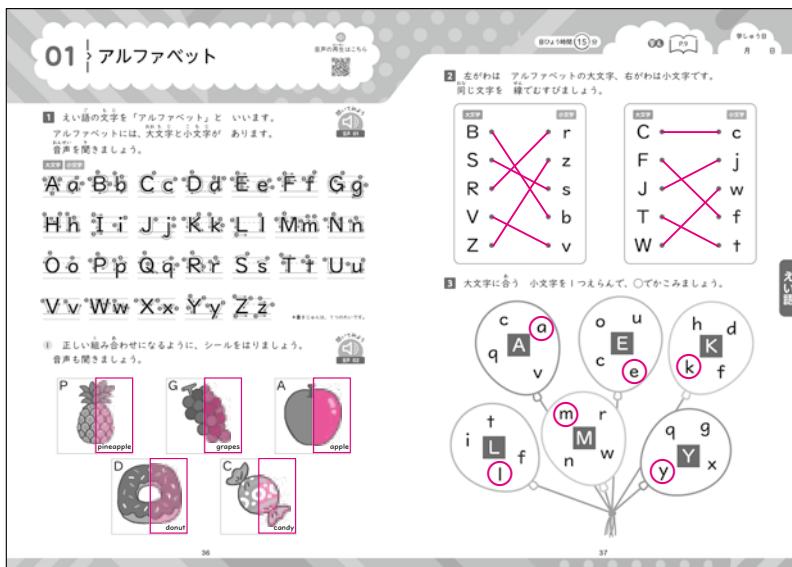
01 アルファベット

音声の再生はこちら

1 えい語の文字を「アルファベット」と いいます。アルファベットには、大文字と小文字が あります。音声を聞きましょう。

EP 01

大文字 小文字

Aa Bb Cc Dd Ee Ff Gg
Hh Ii Jj Kk Ll Mm Nn
Oo Pp Qq Rr Ss Tt Uu
Vv Ww Xx Yy Zz

① 正しい組み合わせになるように、シールをはりましょう。音声も聞きましょう。

EP 02

P pineapple
G grapes
A apple
D donut
C candy

36

目ひょう時間 15 分

学しゅう日 月 日

2 左がわは アルファベットの大文字、右がわは小文字です。同じ文字を 線でむすびましょう。

| 大文字 | 小文字 |
|---|---|
| B | r |
| S | z |
| R | s |
| V | b |
| Z | v |

| 大文字 | 小文字 |
|---|---|
| C | c |
| F | j |
| J | w |
| T | f |
| W | t |

3 大文字に合う 小文字を1つえらんで、○でかこみましょう。

A: c a q v
E: o u c e
K: h d k f
L: t i l f
M: m r n w
Y: q g y x

えい語

37